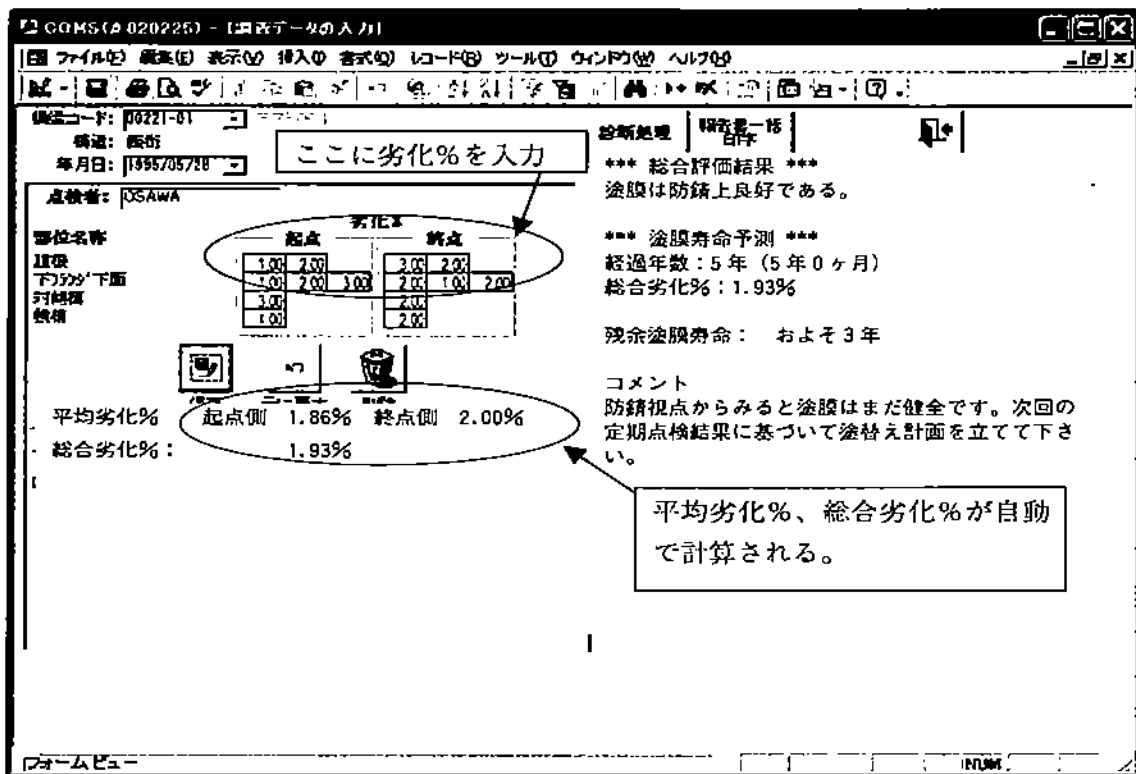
COMS(A 020225) - [調査データの入力]

ファイル(F) 編集(E) 表示(V) 挿入(I) 書式(O) レコード(R) ツール(T) ウィンドウ(W) ヘルプ(H)

橋梁コード: 00221-01
構造: 鋼桁
年月日: 1995705758

ここに劣化%を入力

点検者: OSAWA

劣化%
部位名称 起点 終点
主桁
下フランジ下面
対傾構
横構

| 1.00 | 2.00 | | 3.00 | 2.00 | |
| 1.00 | 2.00 | 3.00 | 2.00 | 1.00 | 2.00 |
| 3.00 | | | | | |
| 1.00 | | | 2.00 | | |

平均劣化% 起点側 1.86% 終点側 2.00%
総合劣化%: 1.93%

診断処理 報告書一括印刷

*** 総合評価結果 ***
塗膜は防錆上良好である。

*** 塗膜寿命予測 ***
経過年数:5年(5年0ヶ月)
総合劣化%:1.93%

残余塗膜寿命: およそ3年

コメント
防錆視点からみると塗膜はまだ健全です。次回の定期点検結果に基づいて塗替え計画を立てて下さい。

平均劣化%、総合劣化%が自動で計算される。

フォームビュー NUM